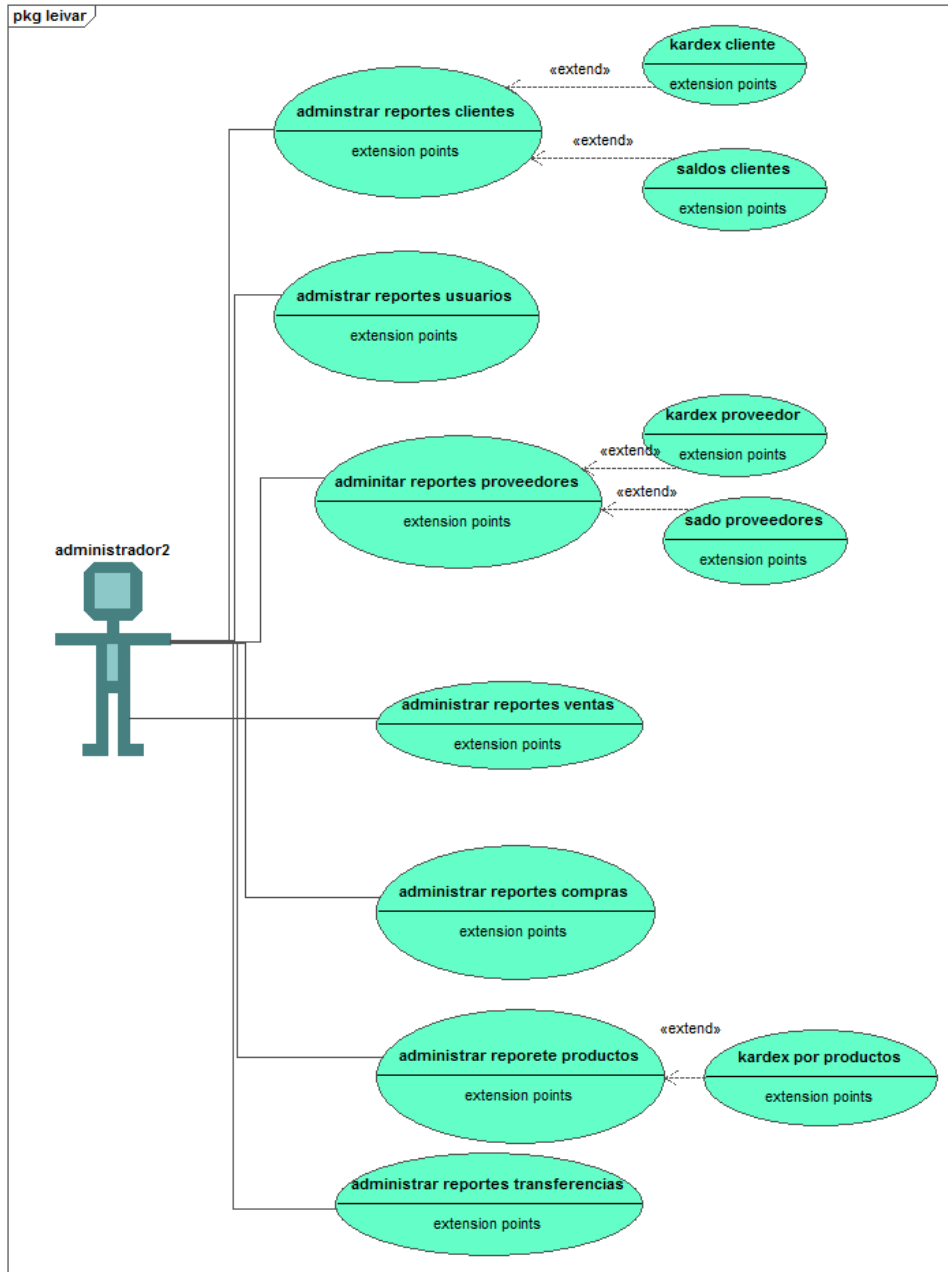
pkg leivar

kardex cliente
extension points

«extend»

adminstrar reportes clientes
extension points

«extend»

saldos clientes
extension points

admistrar reportes usuarios
extension points

kardex proveedor
extension points

«extend»

adminitar reportes proveedores
extension points

«extend»

sado proveedores
extension points

administrador2

administrar reportes ventas
extension points

administrar reportes compras
extension points

«extend»

administrar reporete productos
extension points

kardex por productos
extension points

administrar reportes transferencias
extension points